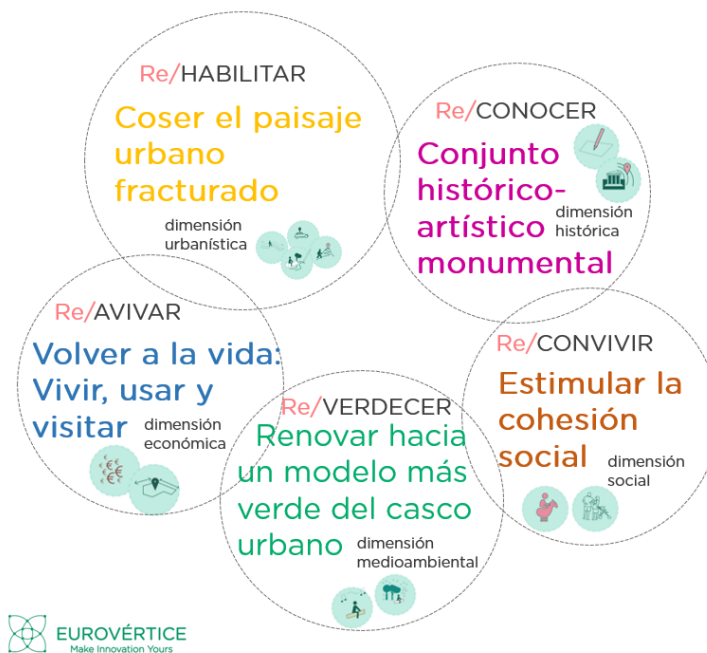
Re/HABILITAR

Coser el paisaje urbano fracturado

dimensión urbanística

Re/CONOCER

Conjunto histórico-artístico monumental

dimensión histórica

Re/AVIVAR

Volver a la vida: Vivir, usar y visitar

dimensión económica

Re/CONVIVIR

Estimular la cohesión social

dimensión social

Re/VERDECER

Renovar hacia un modelo más verde del casco urbano

dimensión medioambiental

EUROVÉRTICE
Make Innovation Yours